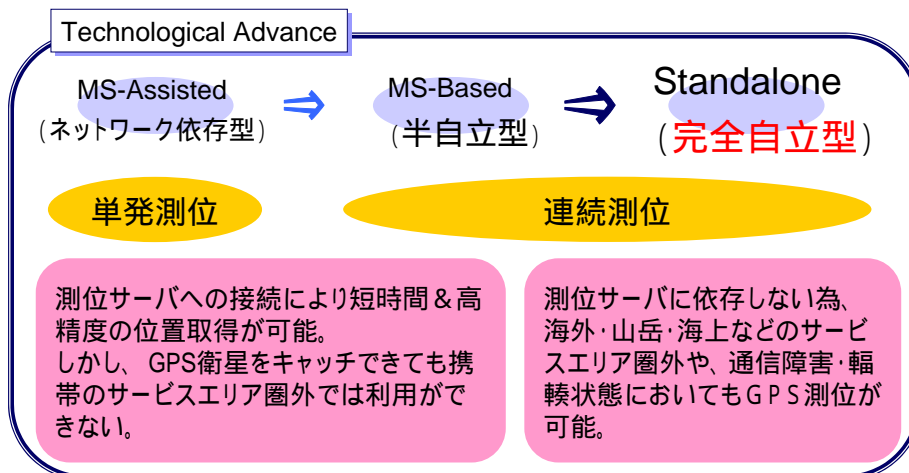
Technological Advance

MS-Assisted
(ネットワーク依存型)

MS-Based
(半自立型)

Standalone
(完全自立型)

単発測位

連続測位

測位サーバへの接続により短時間＆高精度の位置取得が可能。
しかし、GPS衛星をキャッチできても携帯のサービスエリア圏外では利用ができない。

測位サーバに依存しない為、海外･山岳･海上などのサービスエリア圏外や、通信障害･輻輳状態においてもＧＰＳ測位が可能。